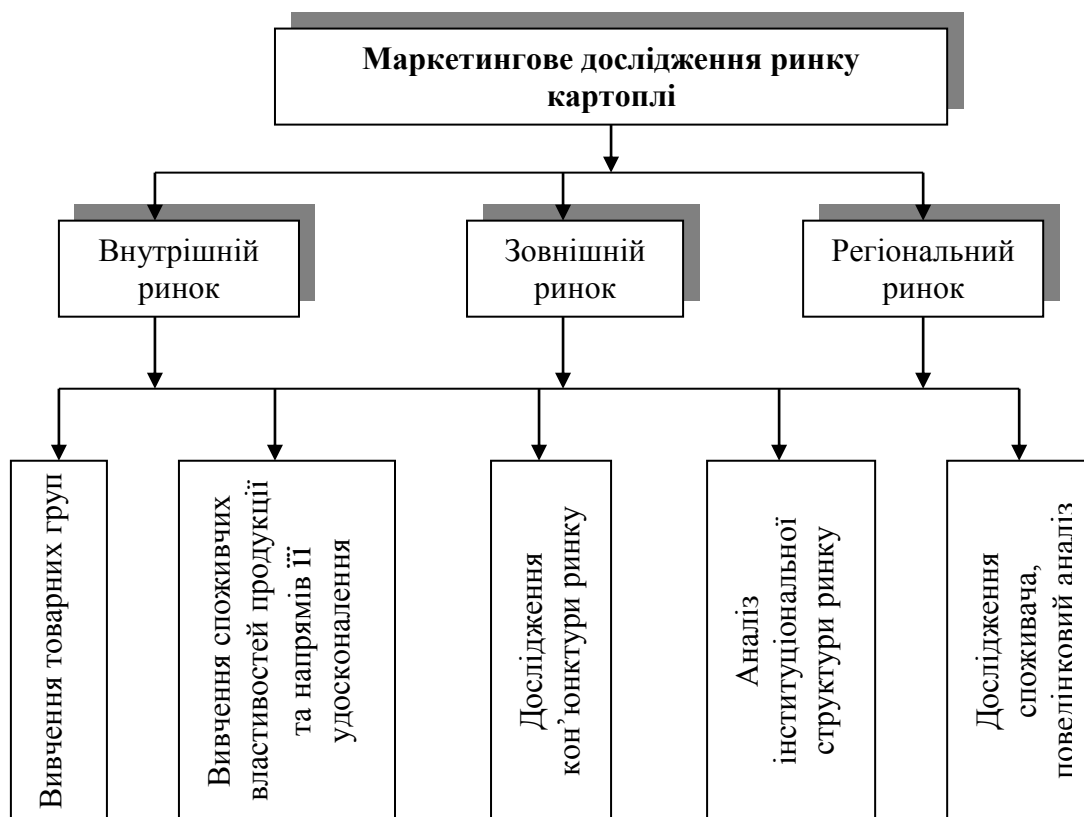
Маркетингове дослідження ринку картоплі

Внутрішній ринок

Зовнішній ринок

Регіональний ринок

Вивчення товарних груп

Вивчення споживчих властивостей продукції та напрямів її удосконалення

Дослідження кон'юнктури ринку

Аналіз інституціональної структури ринку

Дослідження споживача, повелінковий аналіз